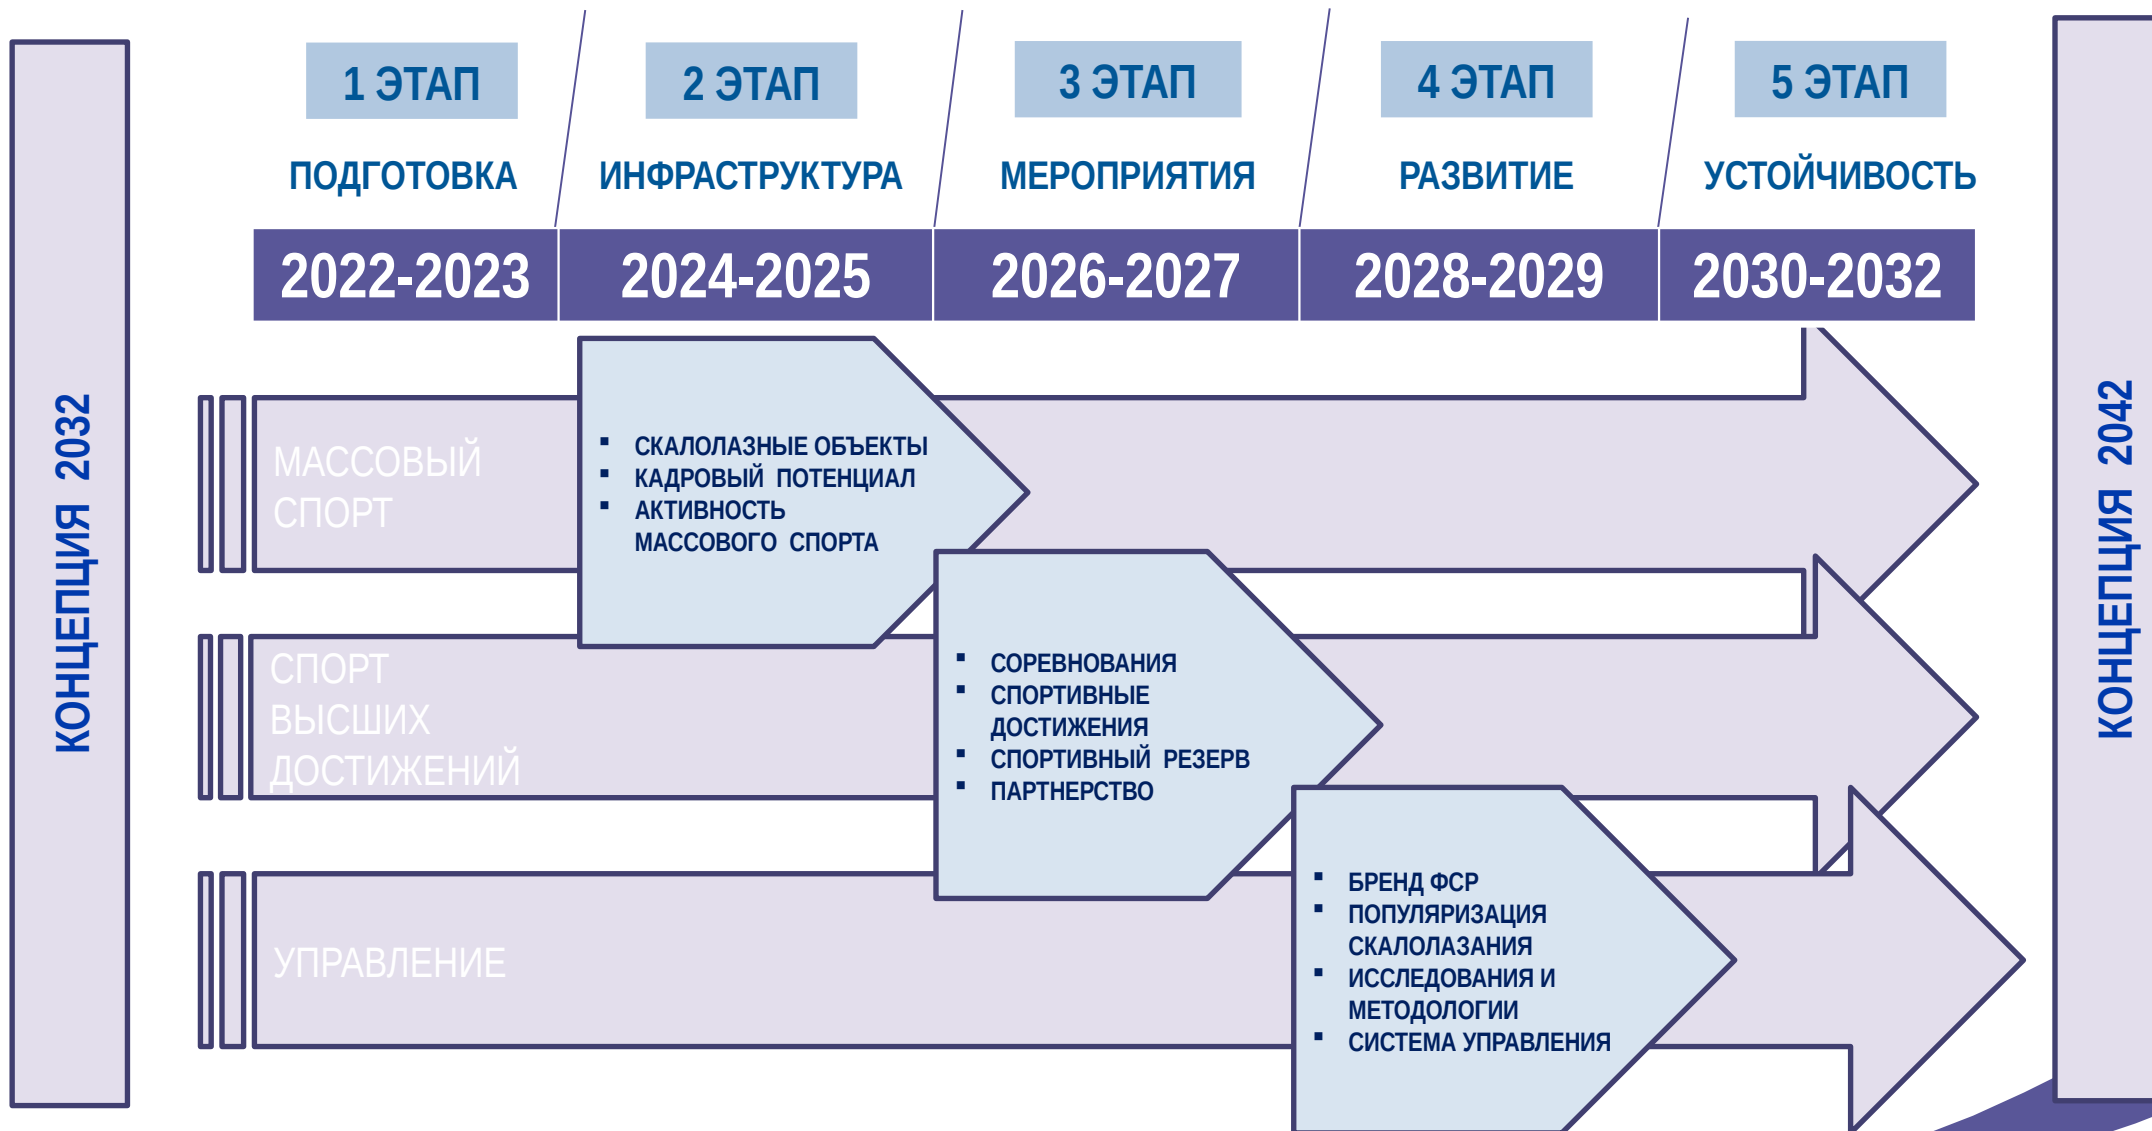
КОНЦЕПЦИЯ 2032

1 ЭТАП
ПОДГОТОВКА

2 ЭТАП
ИНФРАСТРУКТУРА

3 ЭТАП
МЕРОПРИЯТИЯ

4 ЭТАП
РАЗВИТИЕ

5 ЭТАП
УСТОЙЧИВОСТЬ

| 2022-2023 | 2024-2025 | 2026-2027 | 2028-2029 | 2030-2032 |
|---|---|---|---|---|

МАССОВЫЙ СПОРТ

- СКАЛОЛАЗНЫЕ ОБЪЕКТЫ
- КАДРОВЫЙ ПОТЕНЦИАЛ
- АКТИВНОСТЬ МАССОВОГО СПОРТА

СПОРТ ВЫСШИХ ДОСТИЖЕНИЙ

- СОРЕВНОВАНИЯ
- СПОРТИВНЫЕ ДОСТИЖЕНИЯ
- СПОРТИВНЫЙ РЕЗЕРВ
- ПАРТНЕРСТВО

УПРАВЛЕНИЕ

- БРЕНД ФСР
- ПОПУЛЯРИЗАЦИЯ СКАЛОЛАЗАНИЯ
- ИССЛЕДОВАНИЯ И МЕТОДОЛОГИИ
- СИСТЕМА УПРАВЛЕНИЯ

КОНЦЕПЦИЯ 2042